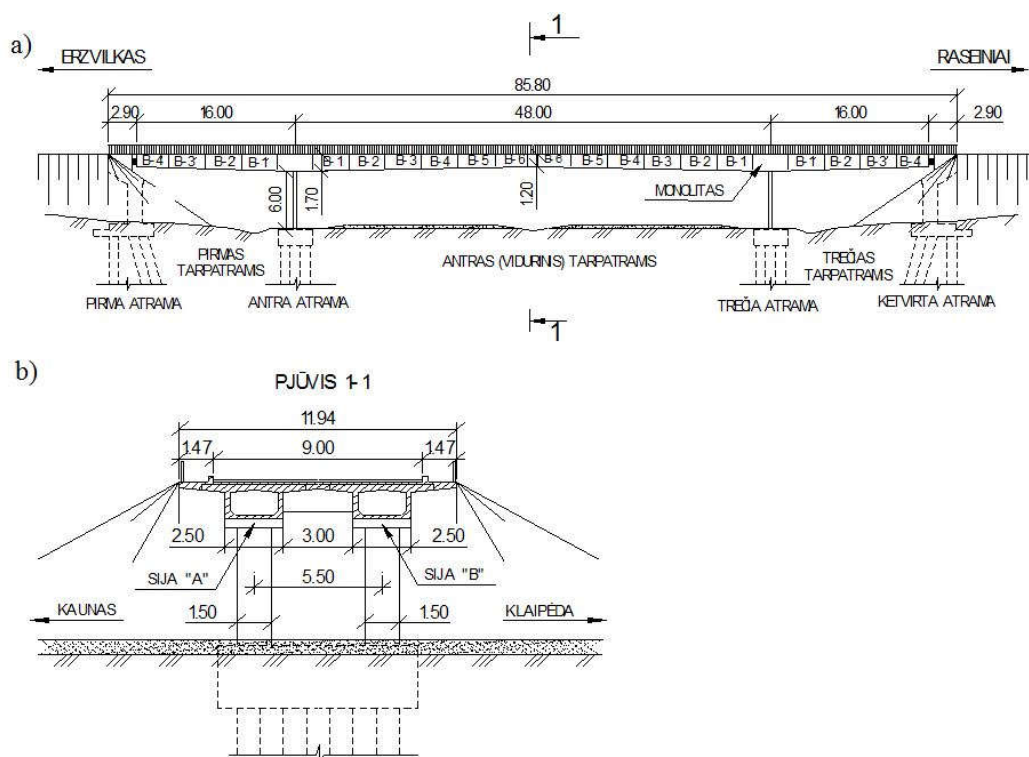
a)

ERZVILKAS

1

RASEINIAI

85.80

2.90

16.00

48.00

16.00

2.90

B-4 B-3' B-2 B-1' B-1 B-2 B-3 B-4 B-5 B-6 B-6 B-5 B-4 B-3 B-2 B-1 B-1' B-2 B-3' B-4

6.00

1.70

1.20

MONOLITAS

PIRMAS TARPATRAMS

ANTRAS (VIDURINIS) TARPATRAMS

TREČIAS TARPATRAMS

PIRMA ATRAMA

ANTRA ATRAMA

TREČIA ATRAMA

KETVIRTA ATRAMA

1

b)

PJŪVIS 1-1

11.94

1.47

9.00

1.47

2.50

3.00

2.50

SIJA "A"

SIJA "B"

5.50

KAUNAS

1.50

1.50

KLAIPĖDA